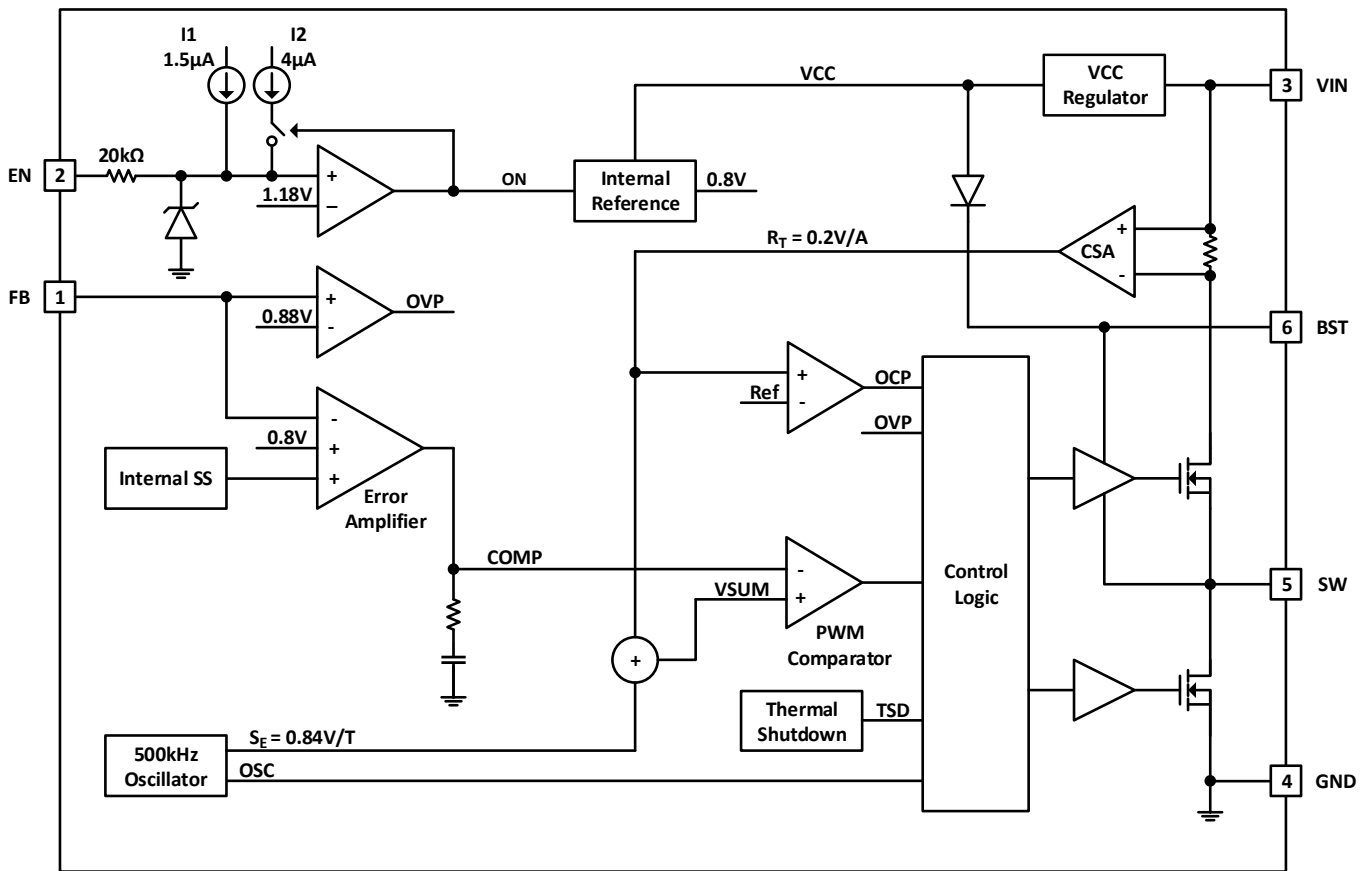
I1
1.5μA

I2
4μA

VCC

VCC Regulator

3 VIN

EN 2

20kΩ

+
–
1.18V

ON

Internal Reference

0.8V

$R_T$ = 0.2V/A

CSA
+
-

FB 1

+
-
0.88V

OVP

6 BST

+
-
Ref

OCP

OVP

-
+
+
0.8V

Internal SS

Error Amplifier

COMP

-
+
VSUM

PWM Comparator

Control Logic

5 SW

+

Thermal Shutdown

TSD

500kHz Oscillator

$S_E$ = 0.84V/T

OSC

4 GND